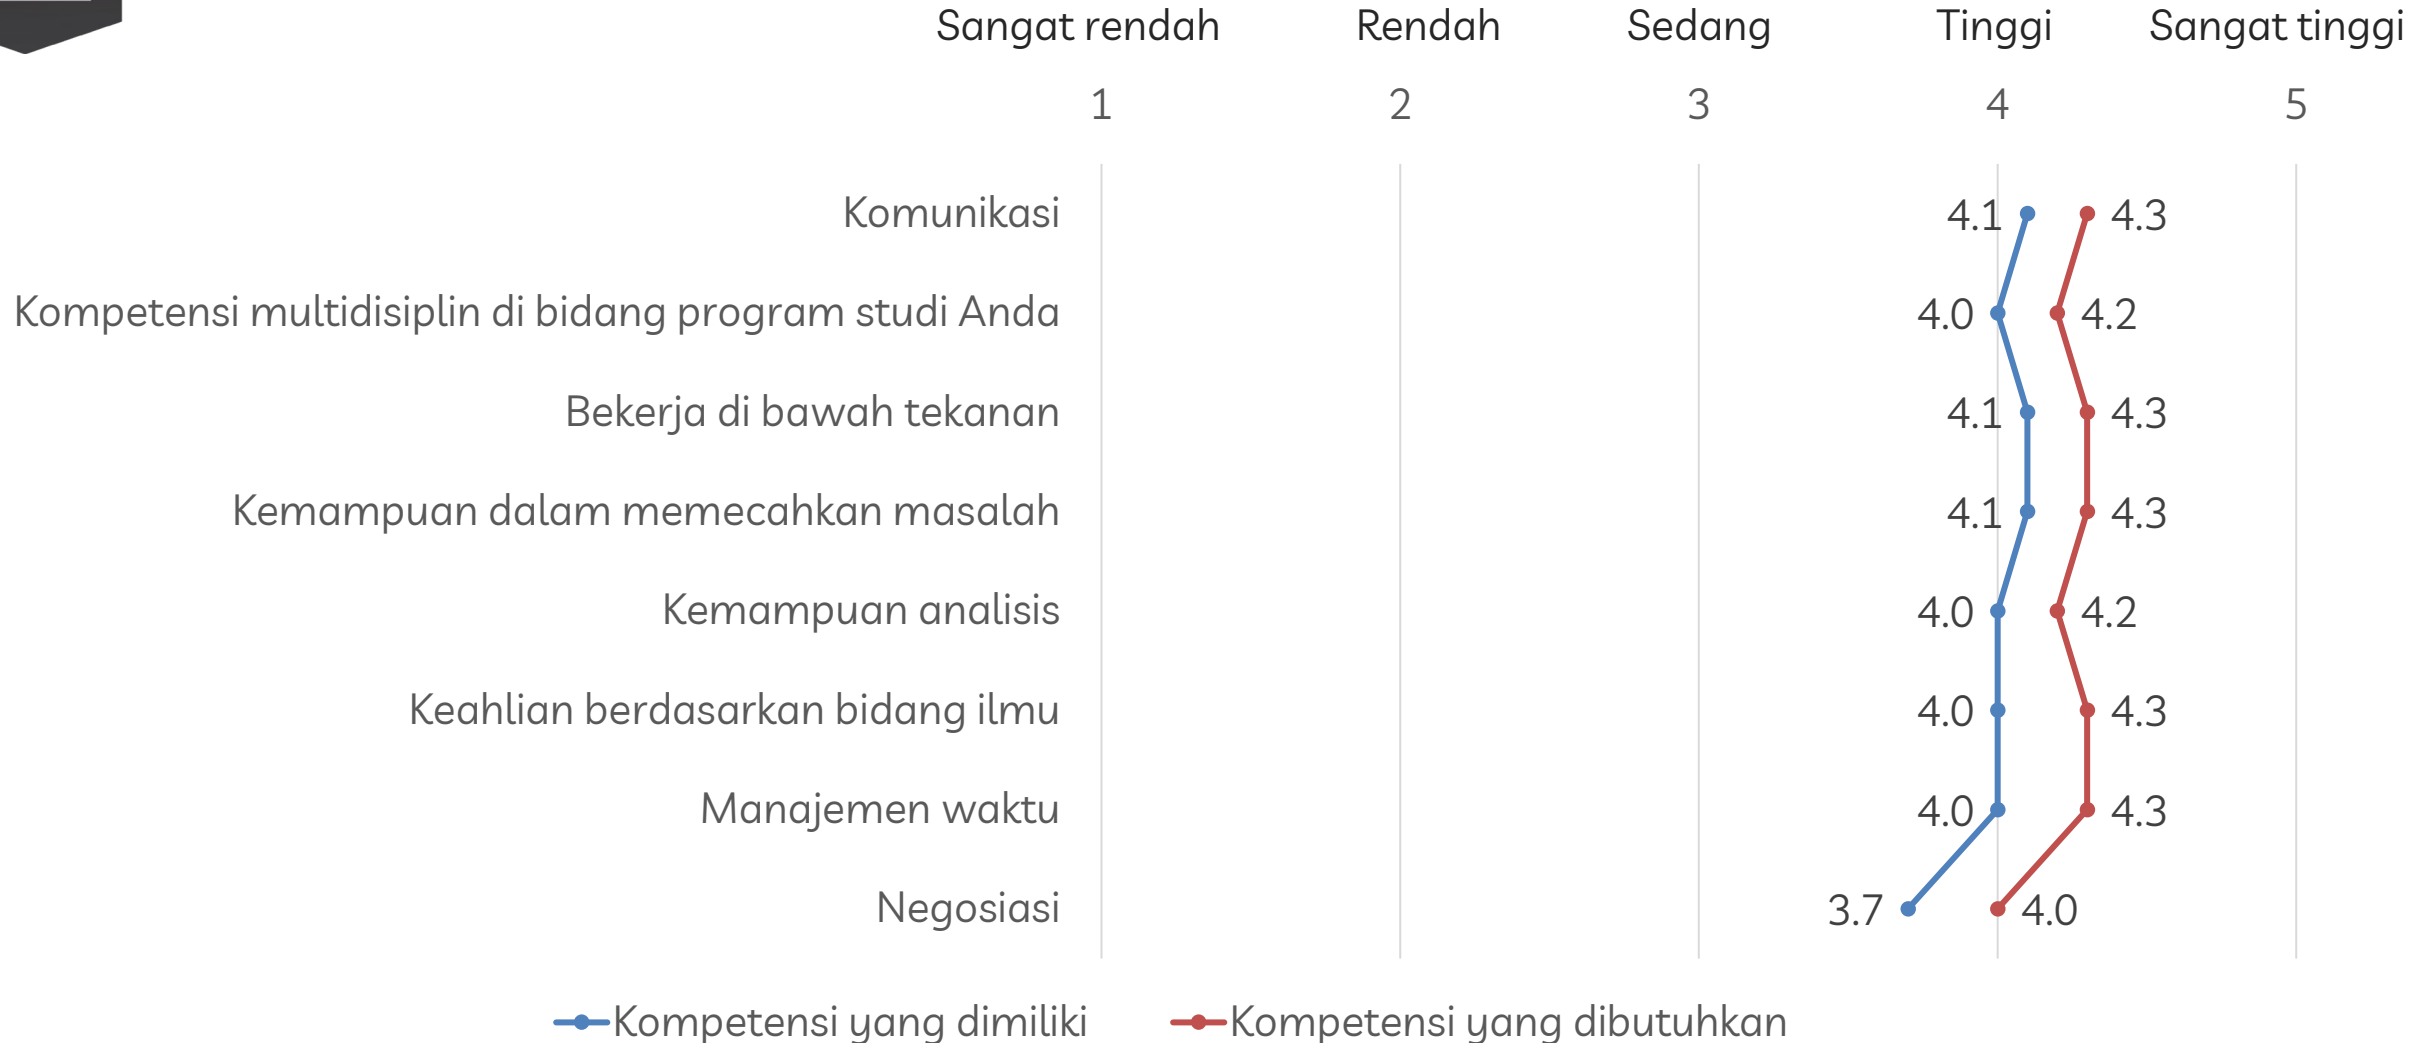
Sangat rendah Rendah Sedang Tinggi Sangat tinggi

1 2 3 4 5

Komunikasi 4.1 4.3

Kompetensi multidisiplin di bidang program studi Anda 4.0 4.2

Bekerja di bawah tekanan 4.1 4.3

Kemampuan dalam memecahkan masalah 4.1 4.3

Kemampuan analisis 4.0 4.2

Keahlian berdasarkan bidang ilmu 4.0 4.3

Manajemen waktu 4.0 4.3

Negosiasi 3.7 4.0

Kompetensi yang dimiliki Kompetensi yang dibutuhkan